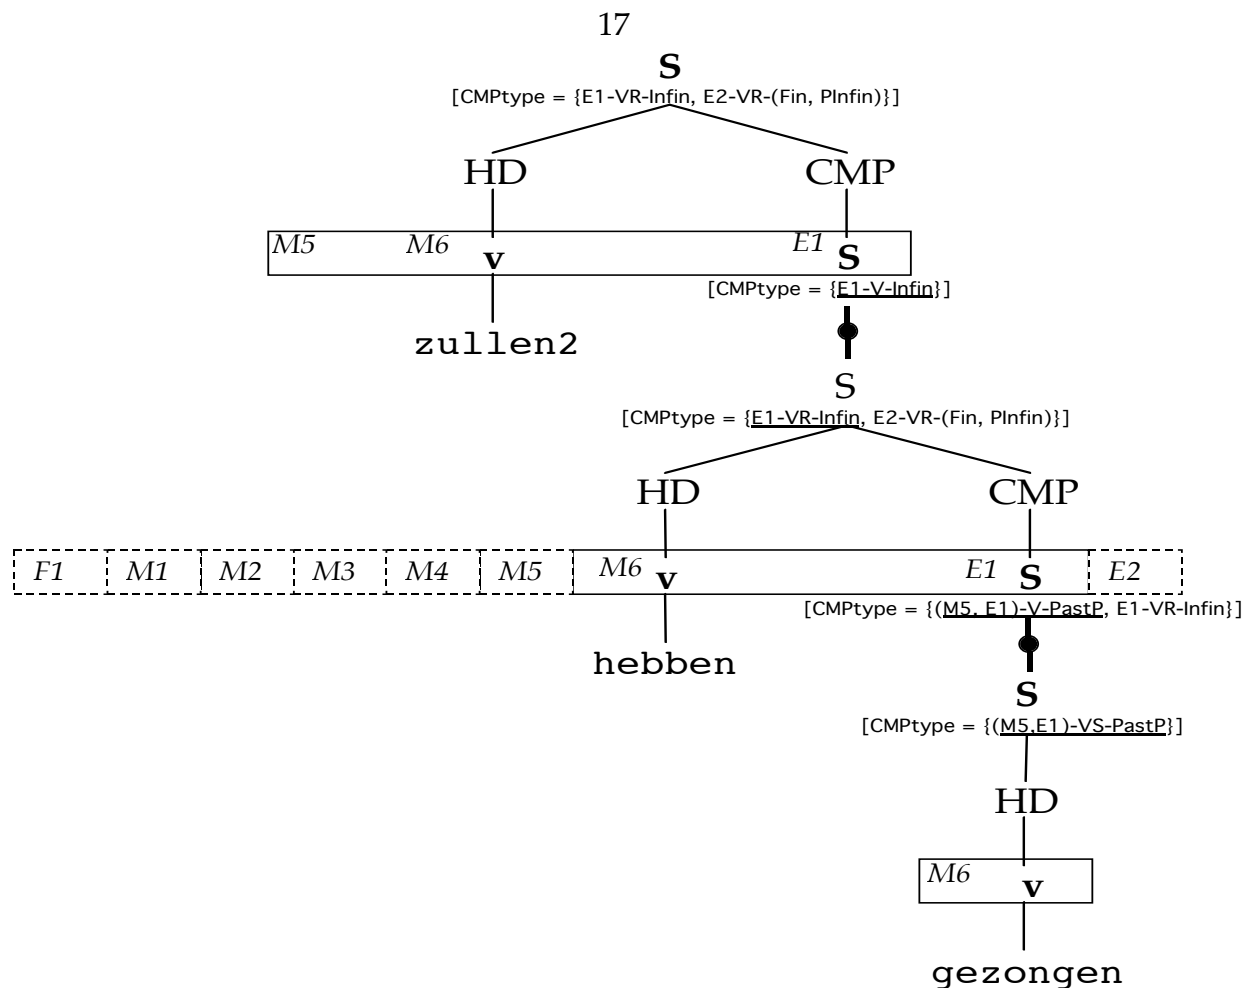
17

S
[CMPtype = {E1-VR-Infin, E2-VR-(Fin, PInfin)}]

HD CMP

M5 M6 v E1 S

[CMPtype = {E1-V-Infin}]

zullen2

S
[CMPtype = {E1-VR-Infin, E2-VR-(Fin, PInfin)}]

HD CMP

F1 M1 M2 M3 M4 M5 M6 v E1 S E2

[CMPtype = {(M5, E1)-V-PastP, E1-VR-Infin}]

hebben

S
[CMPtype = {(M5,E1)-VS-PastP}]

HD

M6 v

gezongen